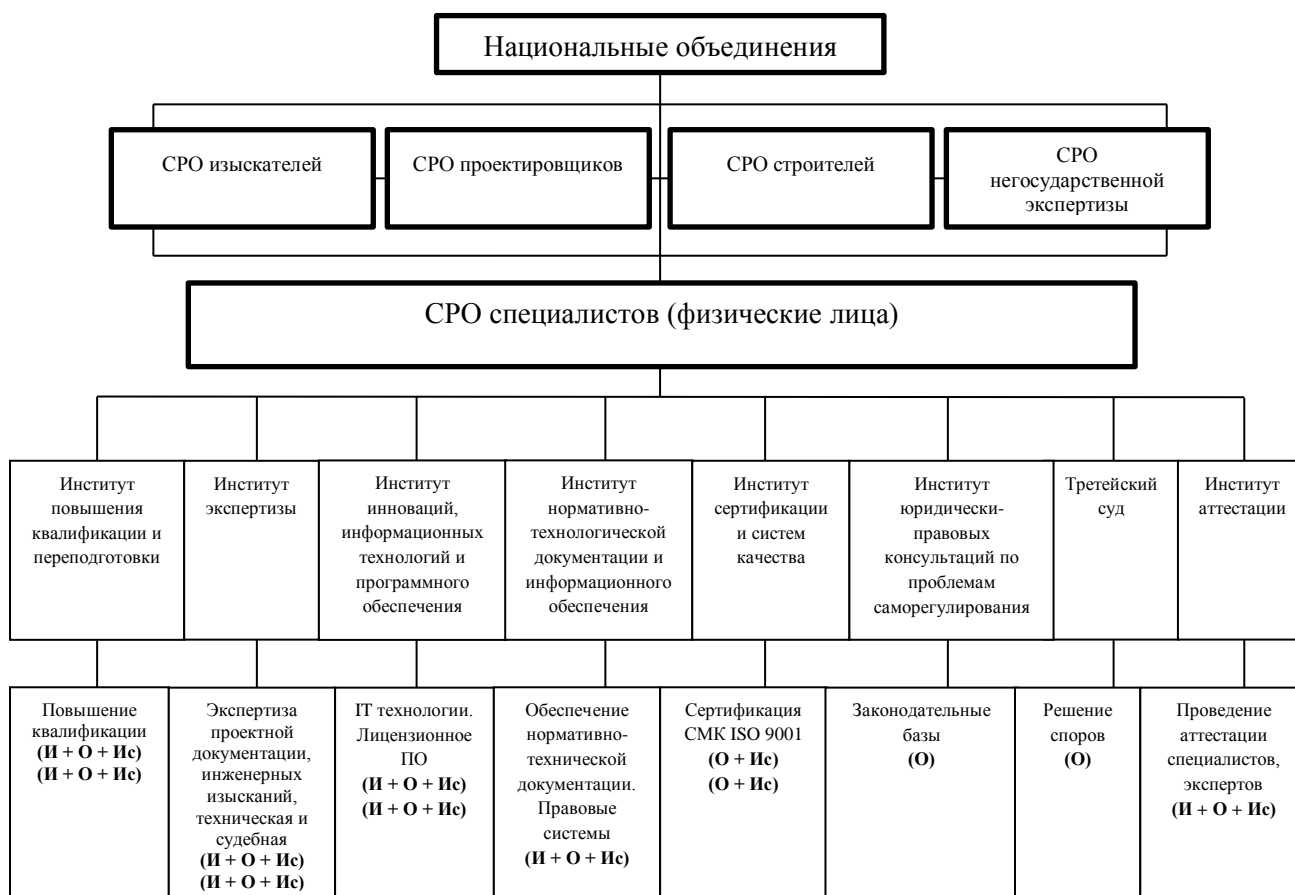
Национальные объединения

СРО изыскателей

СРО проектировщиков

СРО строителей

СРО негосударственной экспертизы

СРО специалистов (физические лица)

Институт повышения квалификации и переподготовки

Институт экспертизы

Институт инноваций, информационных технологий и программного обеспечения

Институт нормативно-технологической документации и информационного обеспечения

Институт сертификации и систем качества

Институт юридически-правовых консультаций по проблемам саморегулирования

Третейский суд

Институт аттестации

Повышение квалификации **(И + О + Ис)** **(И + О + Ис)**

Экспертиза проектной документации, инженерных изысканий, техническая и судебная **(И + О + Ис)** **(И + О + Ис)**

IT технологии. Лицензионное ПО **(И + О + Ис)** **(И + О + Ис)**

Обеспечение нормативно-технической документации. Правовые системы **(И + О + Ис)**

Сертификация СМК ISO 9001 **(О + Ис)** **(О + Ис)**

Законодательные базы **(О)**

Решение споров **(О)**

Проведение аттестации специалистов, экспертов **(И + О + Ис)**